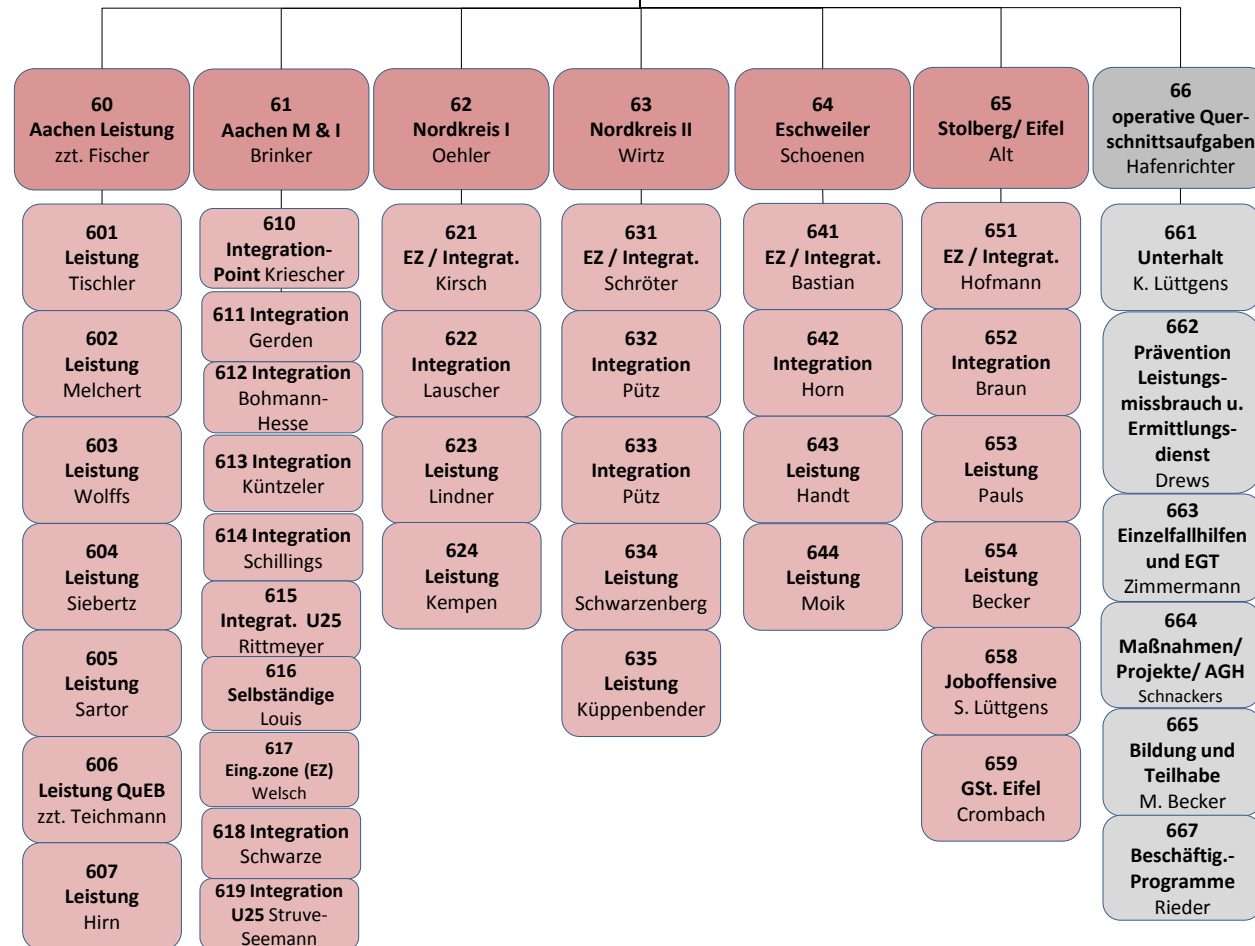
60
Aachen Leistung
zzt. Fischer

601
Leistung
Tischler

602
Leistung
Melchert

603
Leistung
Wolffs

604
Leistung
Siebertz

605
Leistung
Sartor

606
Leistung QuEB
zzt. Teichmann

607
Leistung
Hirn

61
Aachen M & I
Brinker

610
Integration-Point Kriescher

611 Integration
Gerden

612 Integration
Bohmann-Hesse

613 Integration
Küntzeler

614 Integration
Schillings

615
Integrat. U25
Rittmeyer

616
Selbständige
Louis

617
Eing.zone (EZ)
Welsch

618 Integration
Schwarze

619 Integration
U25 Struve-Seemann

62
Nordkreis I
Oehler

621
EZ / Integrat.
Kirsch

622
Integration
Lauscher

623
Leistung
Lindner

624
Leistung
Kempen

63
Nordkreis II
Wirtz

631
EZ / Integrat.
Schröter

632
Integration
Pütz

633
Integration
Pütz

634
Leistung
Schwarzenberg

635
Leistung
Küppenbender

64
Eschweiler
Schoenen

641
EZ / Integrat.
Bastian

642
Integration
Horn

643
Leistung
Handt

644
Leistung
Moik

65
Stolberg/ Eifel
Alt

651
EZ / Integrat.
Hofmann

652
Integration
Braun

653
Leistung
Pauls

654
Leistung
Becker

658
Joboffensive
S. Lüttgens

659
GSt. Eifel
Crombach

66
operative Querschnittsaufgaben
Hafenrichter

661
Unterhalt
K. Lüttgens

662
Prävention Leistungsmissbrauch u. Ermittlungsdienst
Drews

663
Einzelfallhilfen und EGT
Zimmermann

664
Maßnahmen/ Projekte/ AGH
Schnackers

665
Bildung und Teilhabe
M. Becker

667
Beschäftig.-Programme
Rieder